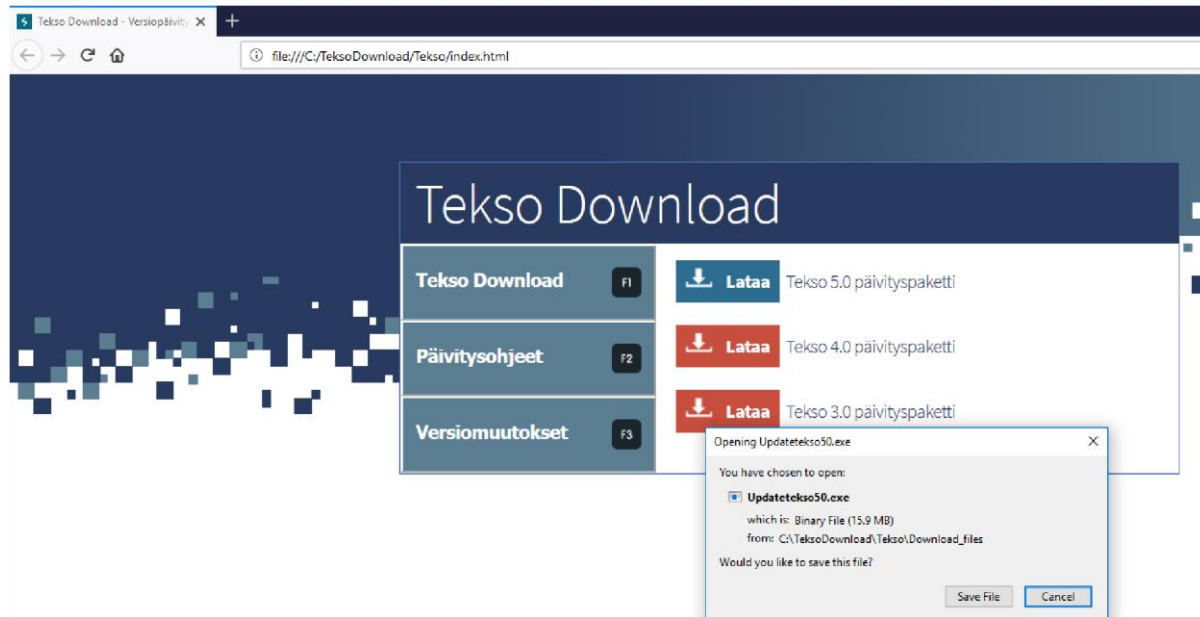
Tekso Download - Versiopäivity ×

file:///C:/TeksoDownload/Tekso/index.html

Tekso Download

Tekso Download F1

Päivitysohjeet F2

Versiomuutokset F3

Lataa Tekso 5.0 päivityspaketti

Lataa Tekso 4.0 päivityspaketti

Lataa Tekso 3.0 päivityspaketti

Opening Updatetekso50.exe ×

You have chosen to open:

Updatetekso50.exe

which is: Binary File (15.9 MB)

from: C:\TeksoDownload\Tekso\Download_files

Would you like to save this file?

Save File Cancel